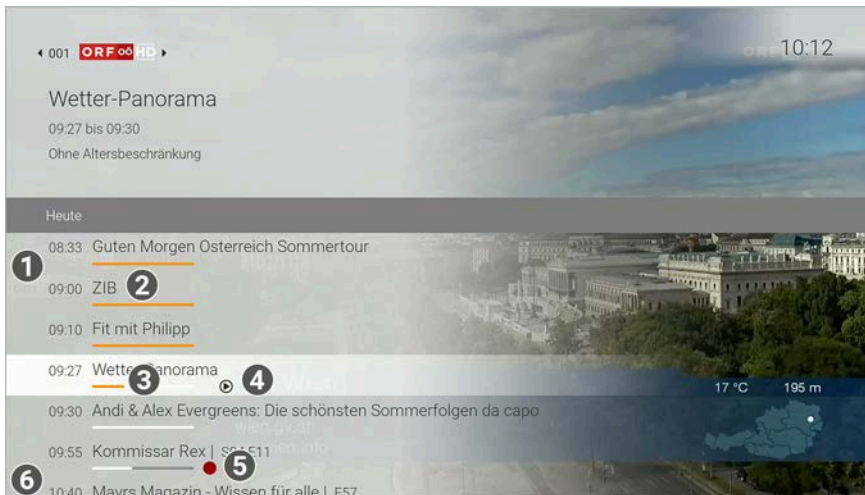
◂ 001 ORF ∞ HD ▸

10:12

Wetter-Panorama

09:27 bis 09:30

Ohne Altersbeschränkung

Heute

1

08:33 Guten Morgen Osterreich Sommertour

09:00 ZIB 2

09:10 Fit mit Philipp

09:27 Wetter-Panorama 3 4

09:30 Andi & Alex Evergreens: Die schönsten Sommerfolgen da capo

09:55 Kommissar Rex | S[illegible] E11 5

6

10:40 Mayrs Magazin - Wissen für alle | E57

17 °C 195 m